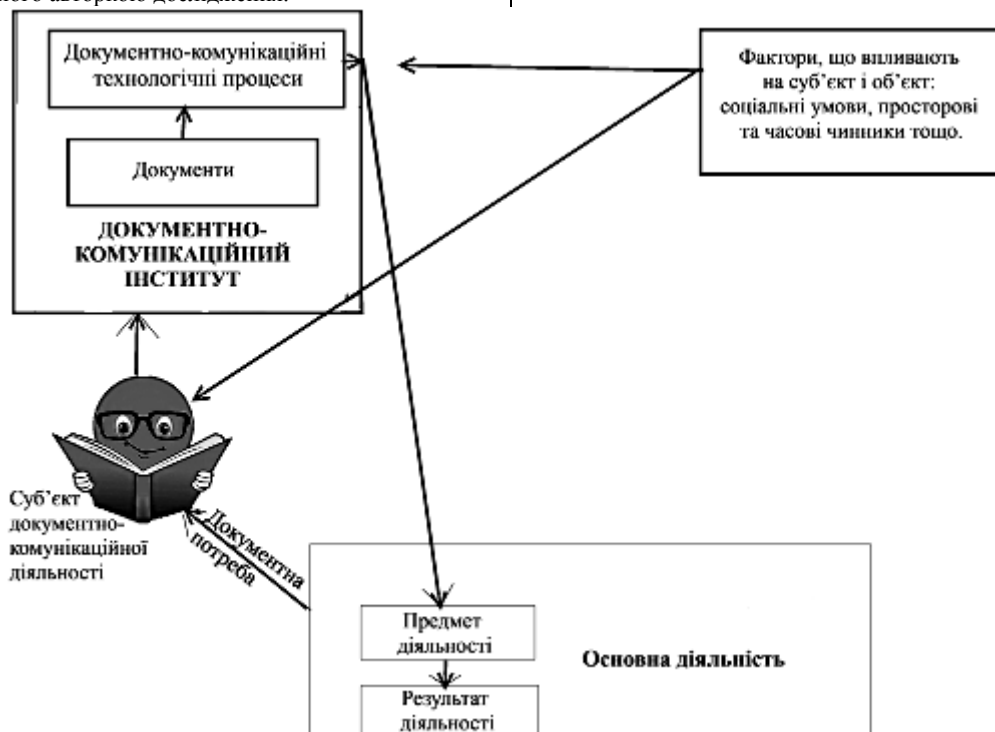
ього авторського дослідження.

Документно-комунікаційні технологічні процеси

Документи

ДОКУМЕНТНО-КОМУНІКАЦІЙНИЙ ІНСТИТУТ

Фактори, що впливають на суб'єкт і об'єкт: соціальні умови, просторові та часові чинники тощо.

Суб'єкт документно-комунікаційної діяльності

Документна потреба

Предмет діяльності

Результат діяльності

Основна діяльність